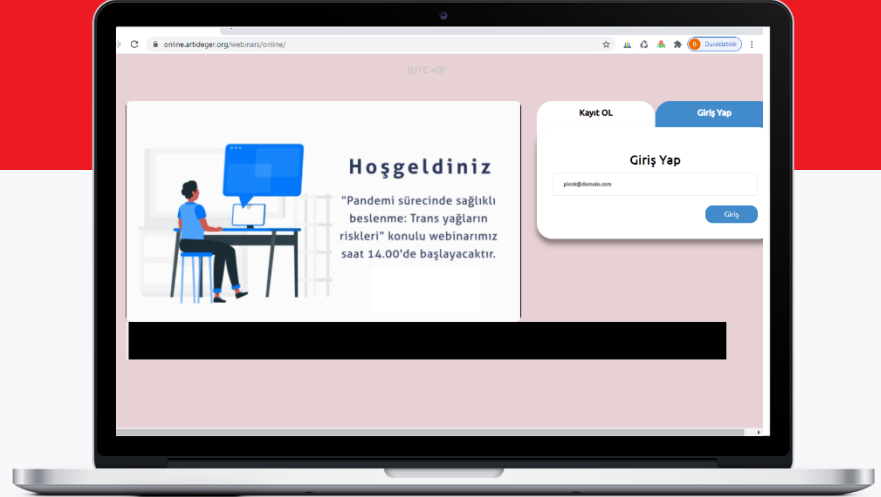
online.artideger.org/webinars/online/

Duraklatıldı

(UTC +0)

Hoşgeldiniz

"Pandemi sürecinde sağlıklı beslenme: Trans yağların riskleri" konulu webinarımız saat 14.00'de başlayacaktır.

Kayıt OL

Giriş Yap

Giriş Yap

plesk@domain.com

Giriş